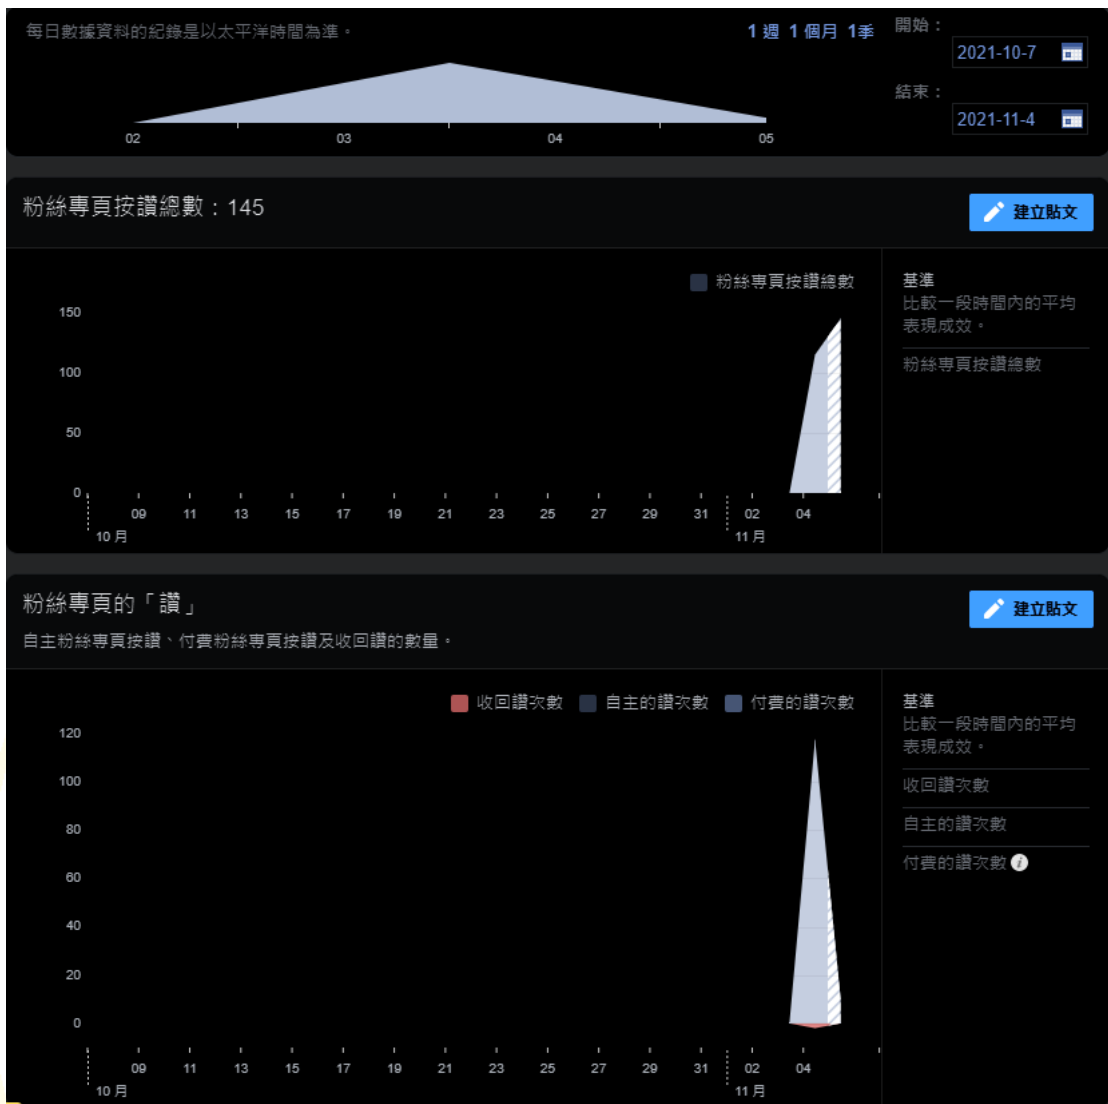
每日數據資料的紀錄是以太平洋時間為準。

1 週 1 個月 1 季

開始：
2021-10-7
結束：
2021-11-4

02 03 04 05

粉絲專頁按讚總數：145

建立貼文

粉絲專頁按讚總數

150
100
50
0

09 11 13 15 17 19 21 23 25 27 29 31 02 04
10 月 11 月

基準
比較一段時間內的平均表現成效。

粉絲專頁按讚總數

粉絲專頁的「讚」

自主粉絲專頁按讚、付費粉絲專頁按讚及收回讚的數量。

建立貼文

收回讚次數 自主的讚次數 付費的讚次數

120
100
80
60
40
20
0

09 11 13 15 17 19 21 23 25 27 29 31 02 04
10 月 11 月

基準
比較一段時間內的平均表現成效。

收回讚次數

自主的讚次數

付費的讚次數